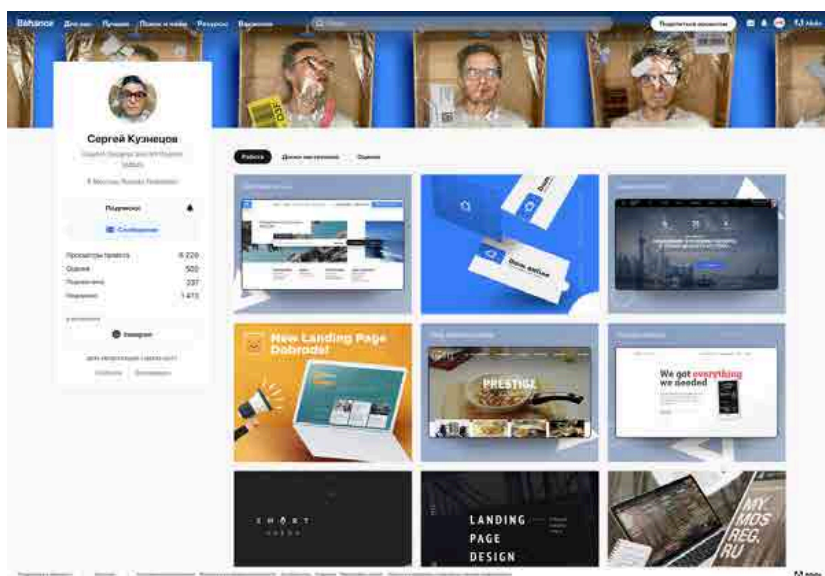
Behance Для вас Лучшее Поиск и найм Ресурсы Вакансии

Поделиться проектом

Сергей Кузнецов

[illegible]

Подписка

Сообщение

Просмотры проекта 6 229
Оценки 502
Подписчики 237
Подписки 1 473

Instagram

Работа Доски настроения Оценки

New Landing Page Dobrodel

PRESTIGE

We got everything we needed

SHORT

LANDING PAGE DESIGN

MY. MOS REG. RU

Adobe